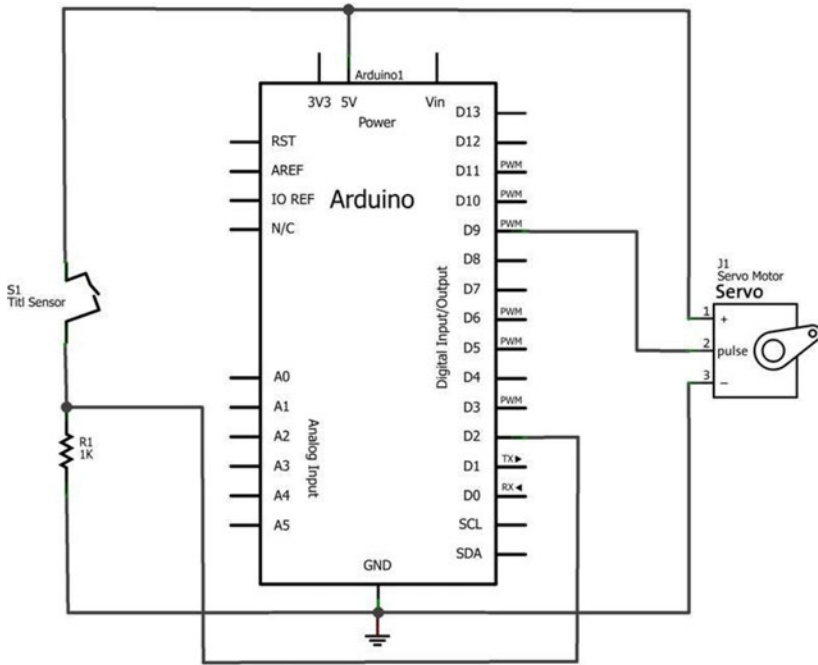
Arduino1
3V3 5V
Vin
Power
RST
AREF
IO REF
N/C
Arduino
D13
D12
D11 PWM
D10 PWM
D9 PWM
D8
D7
D6 PWM
D5 PWM
D4
D3 PWM
D2
D1 TX▶
D0 RX◀
SCL
SDA
Digital Input/Output
A0
A1
A2
A3
A4
A5
Analog Input
GND
S1
Titl Sensor
R1
1K
J1
Servo Motor
Servo
1 +
2 pulse
3 −